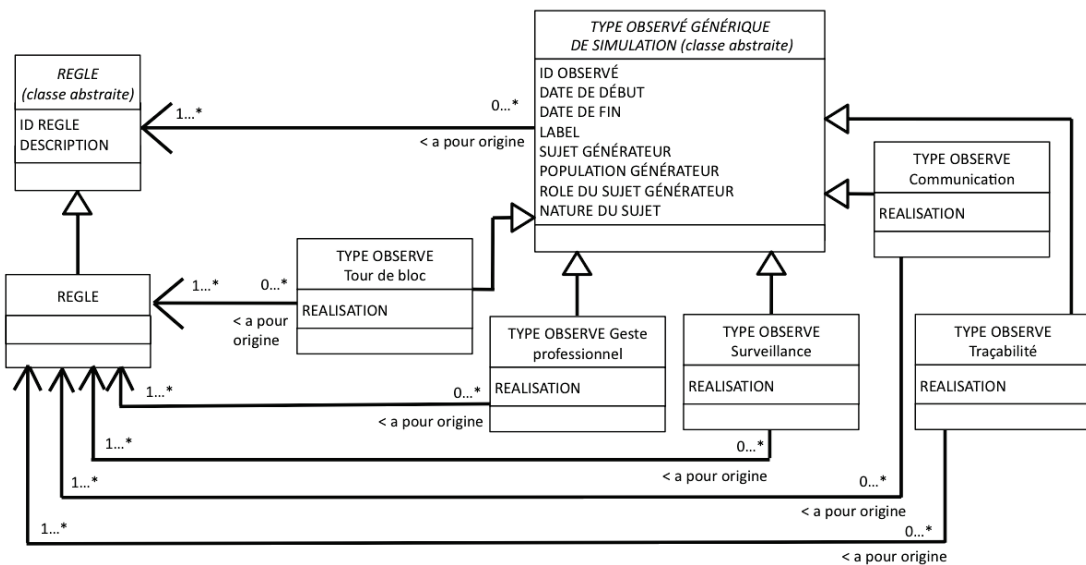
TYPE OBSERVÉ GÉNÉRIQUE DE SIMULATION (classe abstraite)

ID OBSERVÉ
DATE DE DÉBUT
DATE DE FIN
LABEL
SUJET GÉNÉRATEUR
POPULATION GÉNÉRATEUR
ROLE DU SUJET GÉNÉRATEUR
NATURE DU SUJET

REGLE (classe abstraite)

ID REGLE
DESCRIPTION

1...*

0...*

< a pour origine

TYPE OBSERVE Communication

REALISATION

REGLE

1...*

0...*

TYPE OBSERVE Tour de bloc

REALISATION

< a pour origine

TYPE OBSERVE Geste professionnel

REALISATION

TYPE OBSERVE Surveillance

REALISATION

TYPE OBSERVE Traçabilité

REALISATION

1...*

0...*

< a pour origine

1...*

0...*

< a pour origine

1...*

0...*

< a pour origine

1...*

0...*

< a pour origine